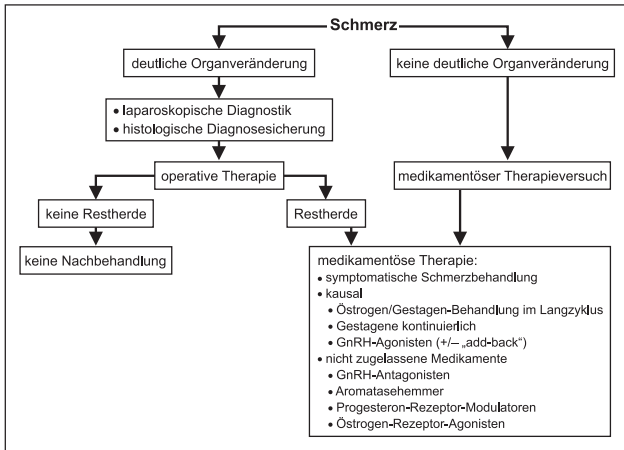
Schmerz

deutliche Organveränderung

keine deutliche Organveränderung

• laparoskopische Diagnostik
• histologische Diagnosesicherung

operative Therapie

medikamentöser Therapieversuch

keine Restherde

Restherde

keine Nachbehandlung

medikamentöse Therapie:
• symptomatische Schmerzbehandlung
• kausal
  • Östrogen/Gestagen-Behandlung im Langzyklus
  • Gestagene kontinuierlich
  • GnRH-Agonisten (+/– „add-back“)
• nicht zugelassene Medikamente
  • GnRH-Antagonisten
  • Aromatasehemmer
  • Progesteron-Rezeptor-Modulatoren
  • Östrogen-Rezeptor-Agonisten